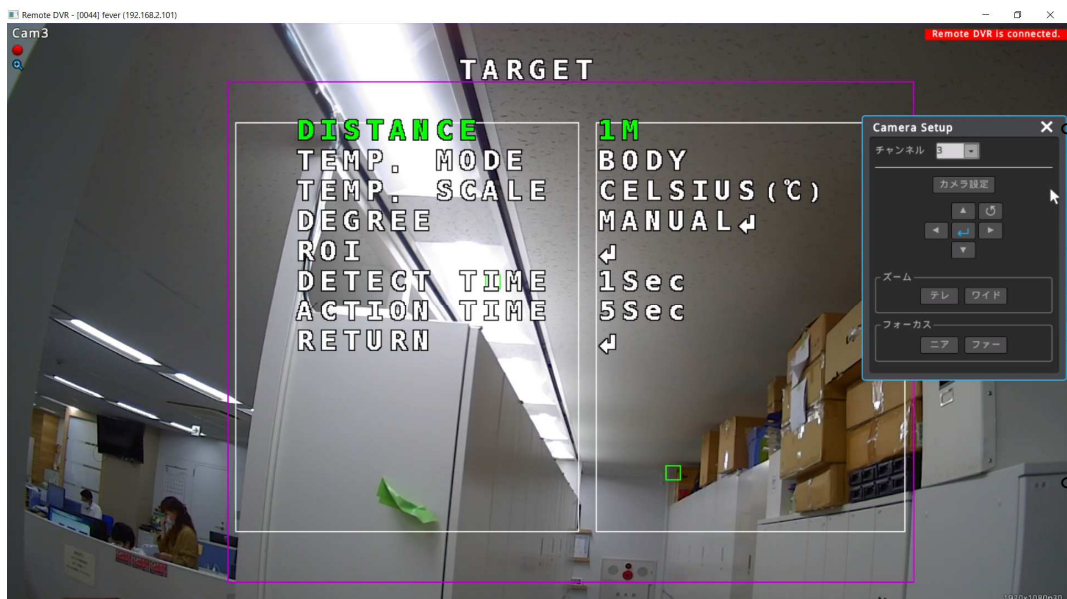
Remote DVR - [0044] fever (192.168.2.101)

Cam3

Remote DVR is connected.

TARGET

DISTANCE 1M
TEMP. MODE BODY
TEMP. SCALE CELSIUS(℃)
DEGREE MANUAL↵
ROI ↵
DETECT TIME 1Sec
ACTION TIME 5Sec
RETURN ↵

Camera Setup
チャンネル 3
カメラ設定
ズーム
テレ ワイド
フォーカス
ニア ファー

1920x1080p30